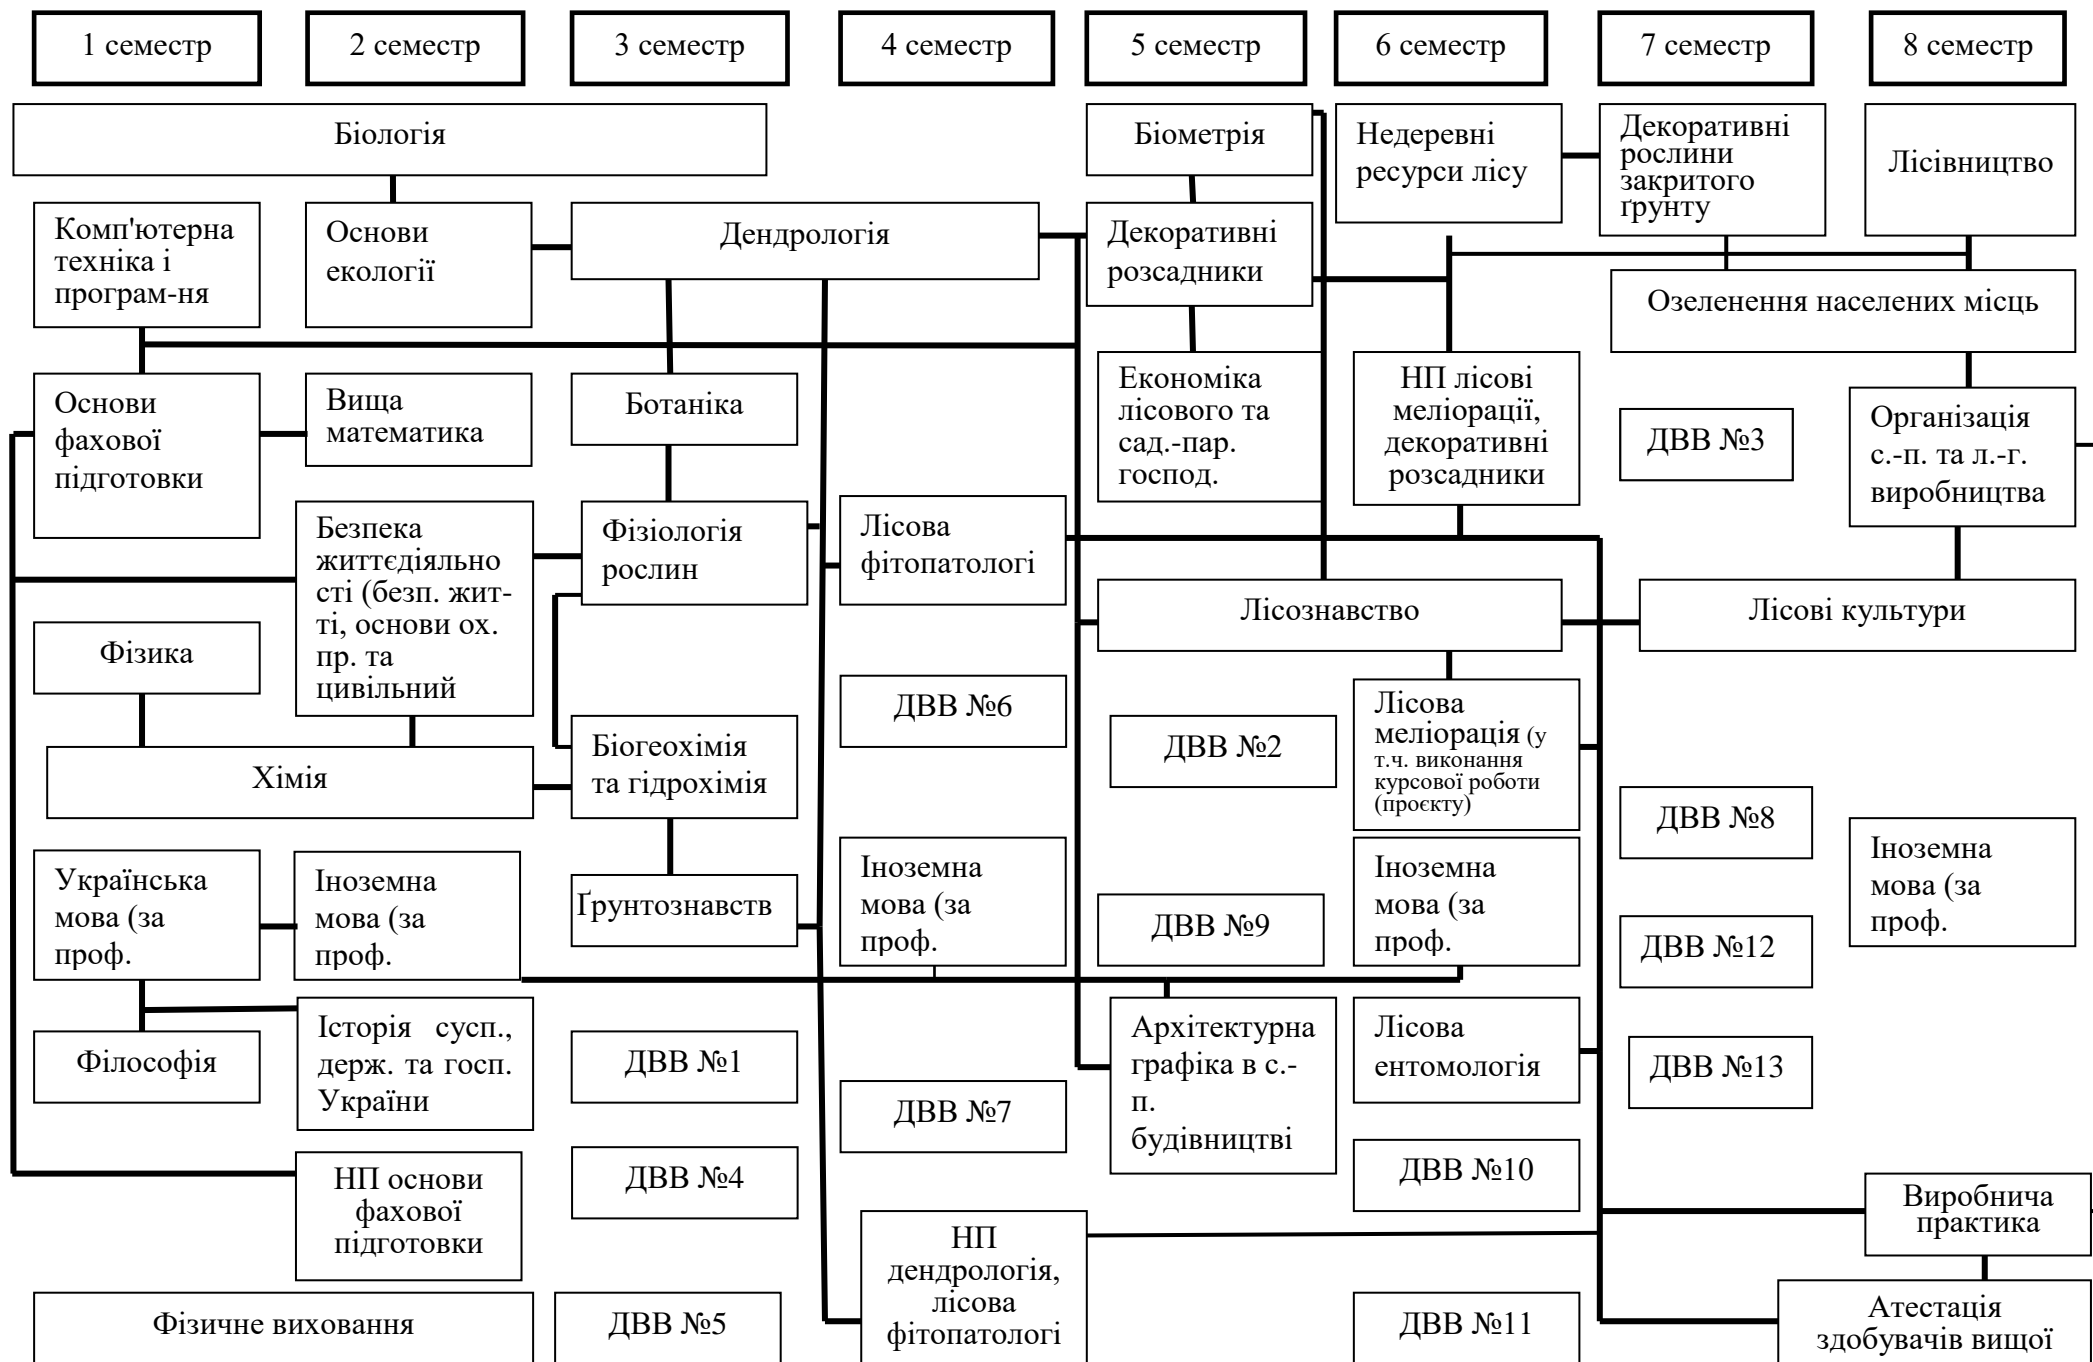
1 семестр

2 семестр

3 семестр

4 семестр

5 семестр

6 семестр

7 семестр

8 семестр

Біологія

Біометрія

Недеревні ресурси лісу

Декоративні рослини закритого ґрунту

Лісівництво

Комп'ютерна техніка і програм-ня

Основи екології

Дендрологія

Декоративні розсадники

Озеленення населених місць

Основи фахової підготовки

Вища математика

Ботаніка

Економіка лісового та сад.-пар. господ.

НП лісові меліорації, декоративні розсадники

ДВВ №3

Організація с.-п. та л.-г. виробництва

Безпека життєдіяльності (безп. житті, основи ох. пр. та цивільний

Фізіологія рослин

Лісова фітопатологі

Лісознавство

Лісові культури

Фізика

ДВВ №6

ДВВ №2

Лісова меліорація (у т.ч. виконання курсової роботи (проєкту)

Хімія

Біогеохімія та гідрохімія

ДВВ №8

Українська мова (за проф.

Іноземна мова (за проф.

Ґрунтознавств

Іноземна мова (за проф.

ДВВ №9

Іноземна мова (за проф.

ДВВ №12

Іноземна мова (за проф.

Філософія

Історія сусп., держ. та госп. України

ДВВ №1

Архітектурна графіка в с.-п. будівництві

Лісова ентомологія

ДВВ №13

ДВВ №7

НП основи фахової підготовки

ДВВ №4

ДВВ №10

Виробнича практика

НП дендрологія, лісова фітопатологі

Фізичне виховання

ДВВ №5

ДВВ №11

Атестація здобувачів вищої